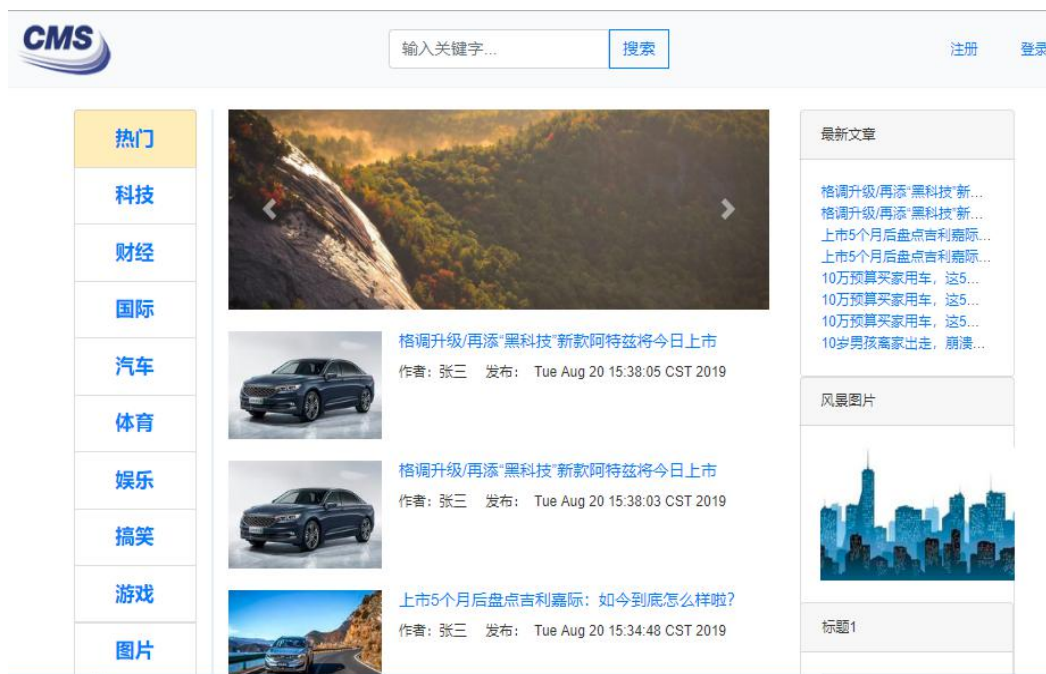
CMS

输入关键字...

搜索

注册

登录

热门

科技

财经

国际

汽车

体育

娱乐

搞笑

游戏

图片

格调升级/再添"黑科技"新款阿特兹将今日上市

作者：张三 发布： Tue Aug 20 15:38:05 CST 2019

格调升级/再添"黑科技"新款阿特兹将今日上市

作者：张三 发布： Tue Aug 20 15:38:03 CST 2019

上市5个月后盘点吉利嘉际：如今到底怎么样啦?

作者：张三 发布： Tue Aug 20 15:34:48 CST 2019

最新文章

格调升级/再添"黑科技"新...
格调升级/再添"黑科技"新...
上市5个月后盘点吉利嘉际...
上市5个月后盘点吉利嘉际...
10万预算买家用车，这5...
10万预算买家用车，这5...
10万预算买家用车，这5...
10岁男孩离家出走，崩溃...

风景图片

标题1